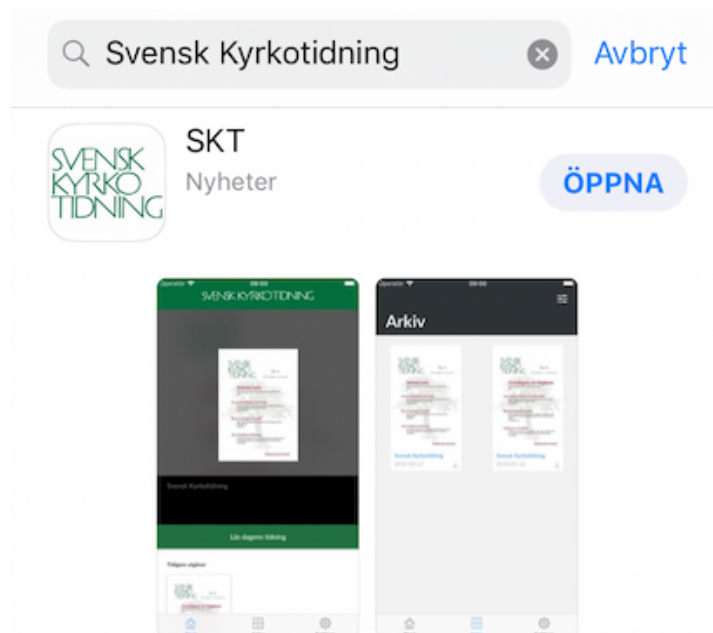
Svensk Kyrkotidning

Avbryt

SVENSK KYRKOTIDNING

SKT

Nyheter

ÖPPNA

Operatör 09:00

SVENSK KYRKOTIDNING

Svensk Kyrkotidning

Läs dagens tidning

Tidigare utgåvor

Operatör 09:00

Arkiv

Svensk Kyrkotidning

Svensk Kyrkotidning